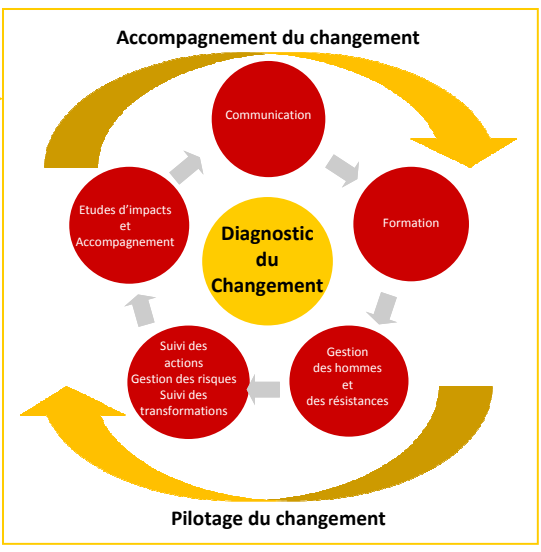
Accompagnement du changement

Communication

Formation

Gestion des hommes et des résistances

Suivi des actions Gestion des risques Suivi des transformations

Etudes d'impacts et Accompagnement

Diagnostic du Changement

Pilotage du changement